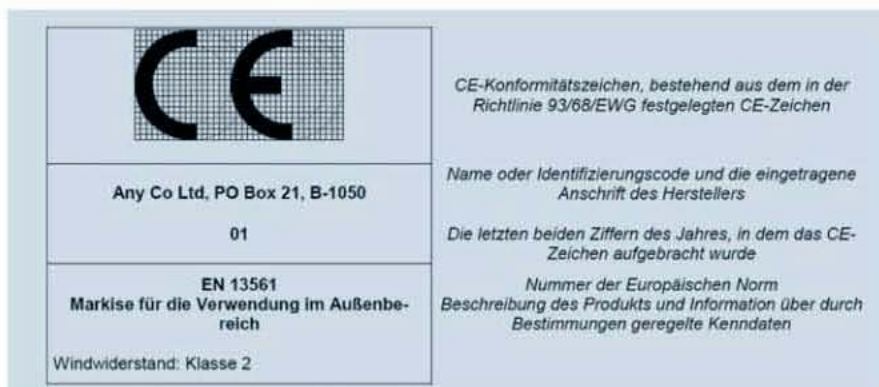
| | |
|---|---|
| CE | CE-Konformitätszeichen, bestehend aus dem in der Richtlinie 93/68/EWG festgelegten CE-Zeichen |
| Any Co Ltd, PO Box 21, B-1050 | Name oder Identifizierungscode und die eingetragene Anschrift des Herstellers |
| 01 | Die letzten beiden Ziffern des Jahres, in dem das CE-Zeichen aufgebracht wurde |
| EN 13561<br>Markise für die Verwendung im Außenbereich | Nummer der Europäischen Norm<br>Beschreibung des Produkts und Information über durch Bestimmungen geregelte Kenndaten |
| Windwiderstand: Klasse 2 | |